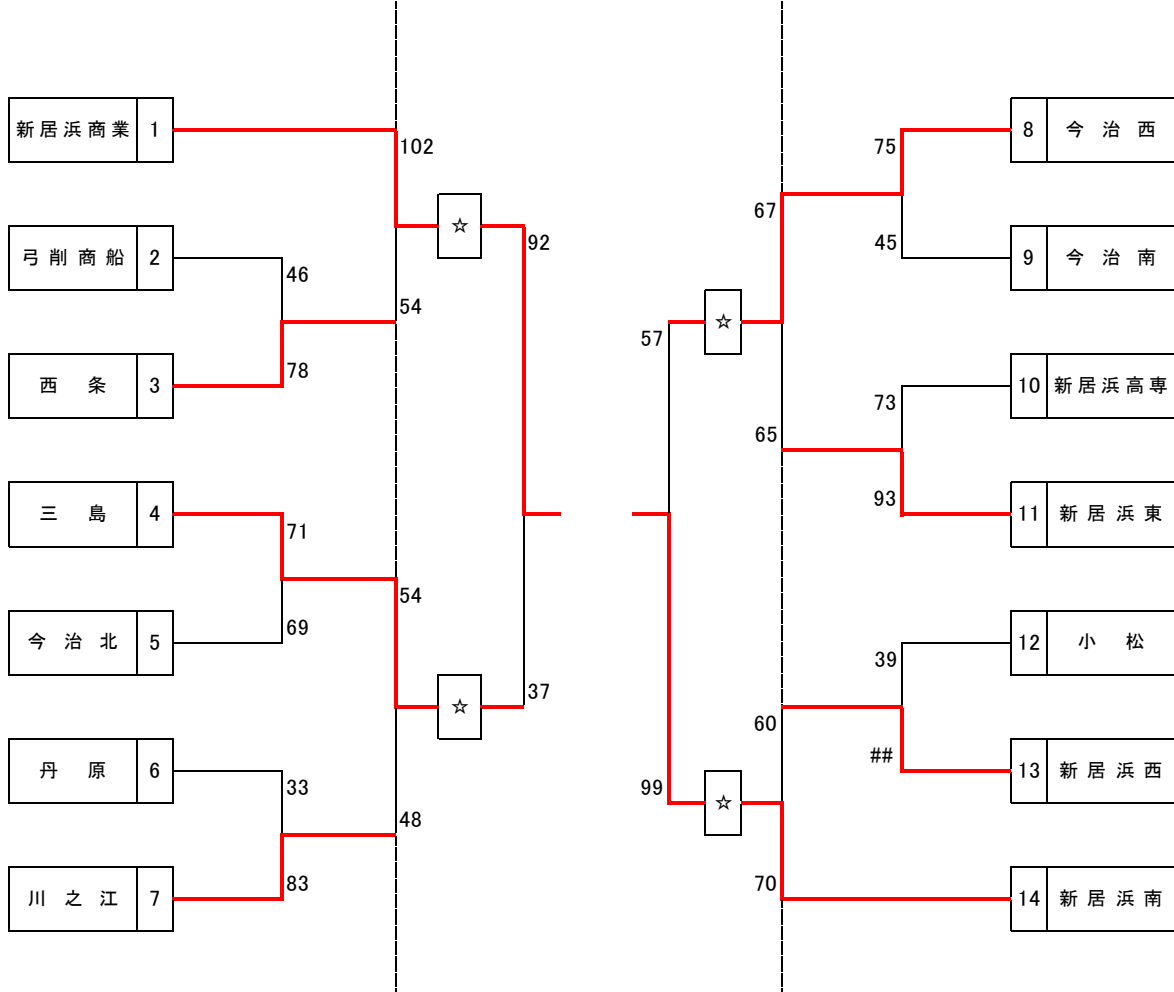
新居浜商業 1
102
☆
92
弓削商船 2
46
54
西条 3
78
三島 4
71
54
今治北 5
69
☆
37
丹原 6
33
48
川之江 7
83

8 今治西
75
67
9 今治南
45
57
☆
10 新居浜高専
73
65
11 新居浜東
93
12 小松
39
60
13 新居浜西
##
99
☆
14 新居浜南
70